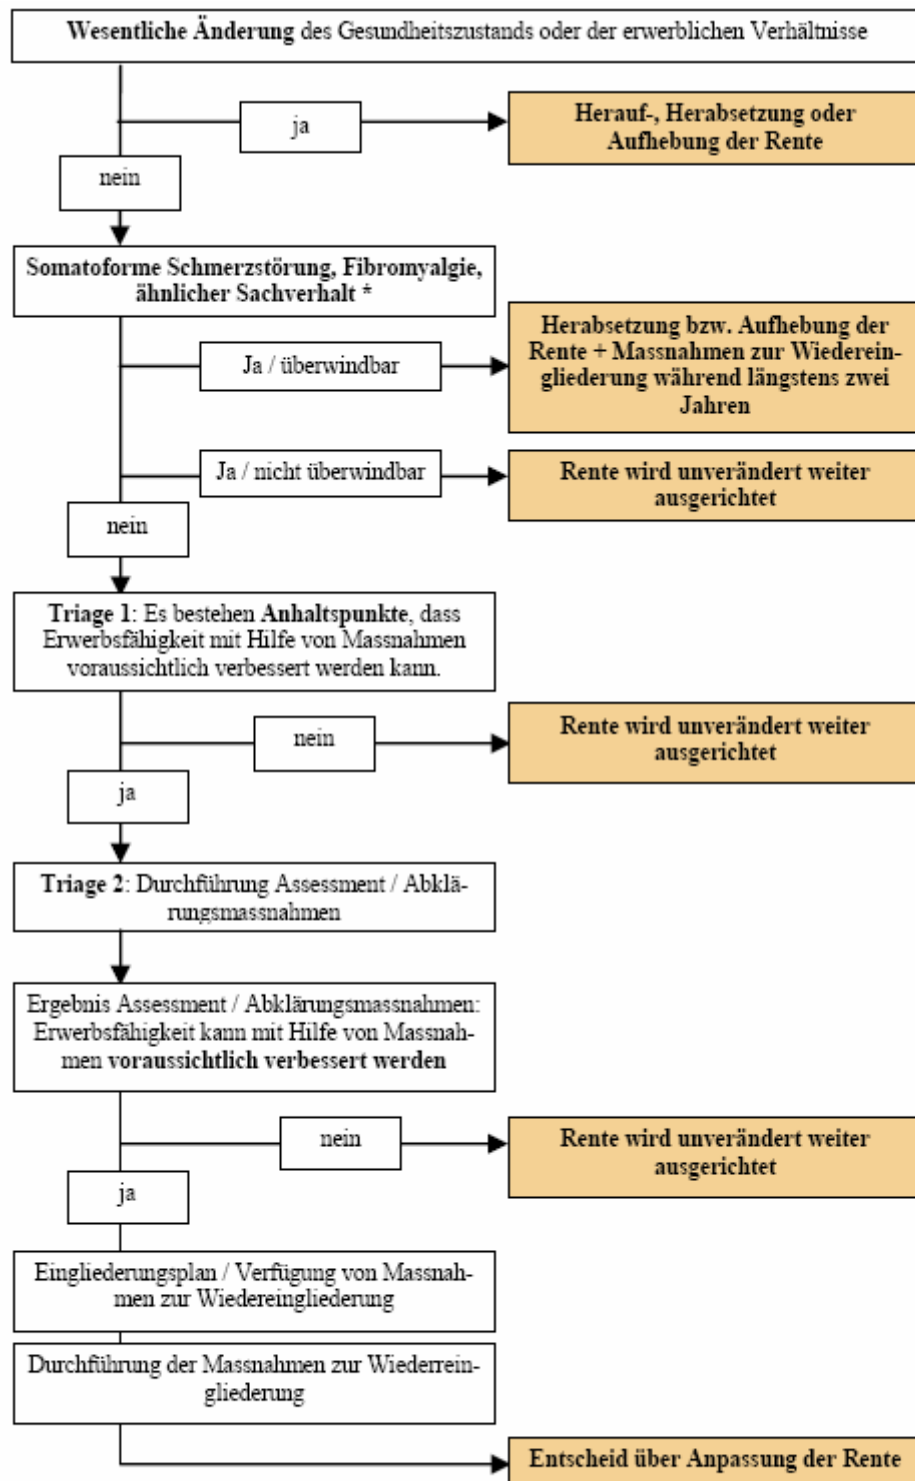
Wesentliche Änderung des Gesundheitszustands oder der erwerblichen Verhältnisse

ja

Herauf-, Herabsetzung oder Aufhebung der Rente

nein

Somatoforme Schmerzstörung, Fibromyalgie, ähnlicher Sachverhalt *

Ja / überwindbar

Herabsetzung bzw. Aufhebung der Rente + Massnahmen zur Wiedereingliederung während längstens zwei Jahren

Ja / nicht überwindbar

Rente wird unverändert weiter ausgerichtet

nein

Triage 1: Es bestehen Anhaltspunkte, dass Erwerbsfähigkeit mit Hilfe von Massnahmen voraussichtlich verbessert werden kann.

nein

Rente wird unverändert weiter ausgerichtet

ja

Triage 2: Durchführung Assessment / Abklärungsmassnahmen

Ergebnis Assessment / Abklärungsmassnahmen: Erwerbsfähigkeit kann mit Hilfe von Massnahmen voraussichtlich verbessert werden

nein

Rente wird unverändert weiter ausgerichtet

ja

Eingliederungsplan / Verfügung von Massnahmen zur Wiedereingliederung

Durchführung der Massnahmen zur Wiederreingliederung

Entscheid über Anpassung der Rente